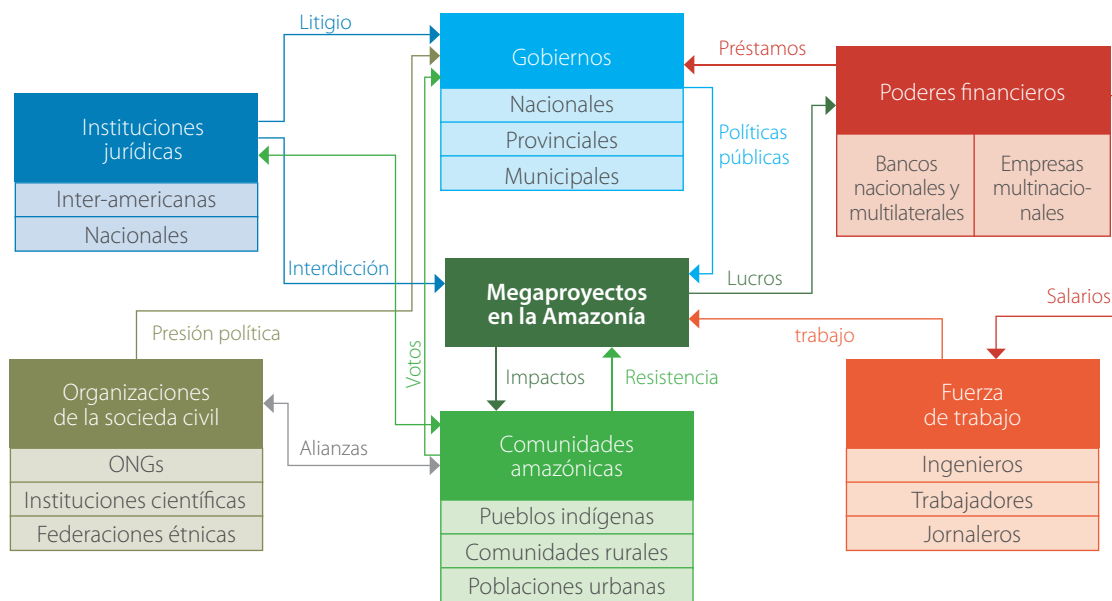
Litigio

Gobiernos

Nacionales

Provinciales

Municipales

Préstamos

Poderes financieros

Bancos nacionales y multilaterales

Empresas multinacionales

Instituciones jurídicas

Inter-americanas

Nacionales

Políticas públicas

Interdicción

Megaproyectos en la Amazonía

Lucros

Salarios

Presión política

trabajo

Votos

Organizaciones de la socieda civil

ONGs

Instituciones científicas

Federaciones étnicas

Impactos

Resistencia

Fuerza de trabajo

Ingenieros

Trabajadores

Jornaleros

Alianzas

Comunidades amazónicas

Pueblos indígenas

Comunidades rurales

Poblaciones urbanas